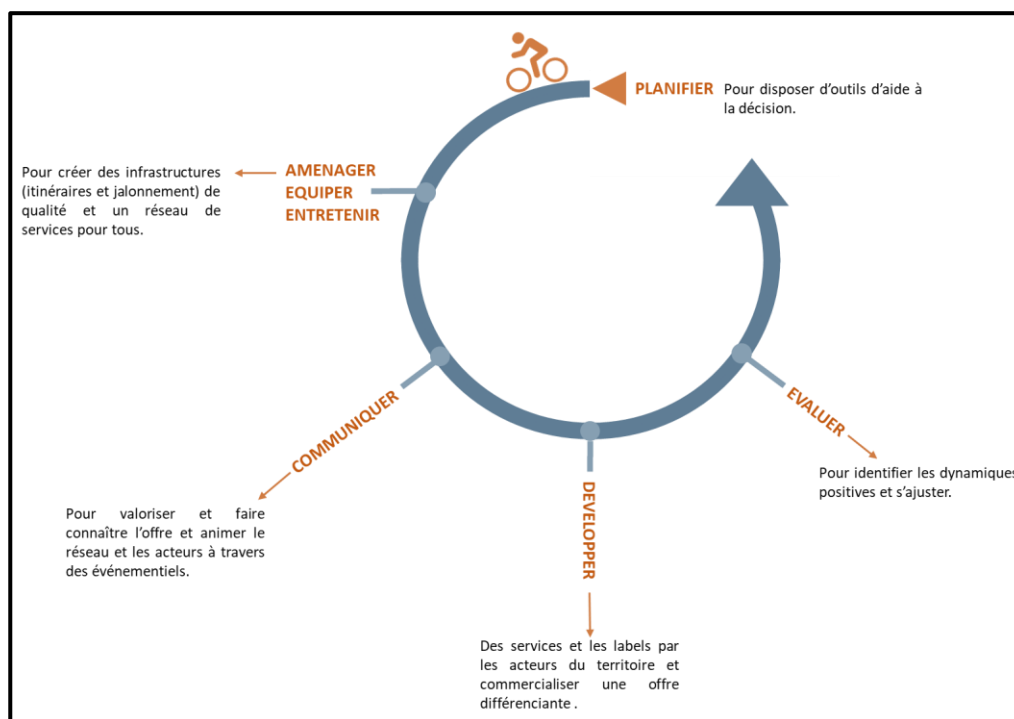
PLANIFIER Pour disposer d'outils d'aide à la décision.

AMENAGER
EQUIPER
ENTRETENIR

Pour créer des infrastructures (itinéraires et jalonnement) de qualité et un réseau de services pour tous.

COMMUNIQUER

Pour valoriser et faire connaître l'offre et animer le réseau et les acteurs à travers des événementiels.

DEVELOPPER

Des services et les labels par les acteurs du territoire et commercialiser une offre différenciante .

EVALUER

Pour identifier les dynamiques positives et s'ajuster.